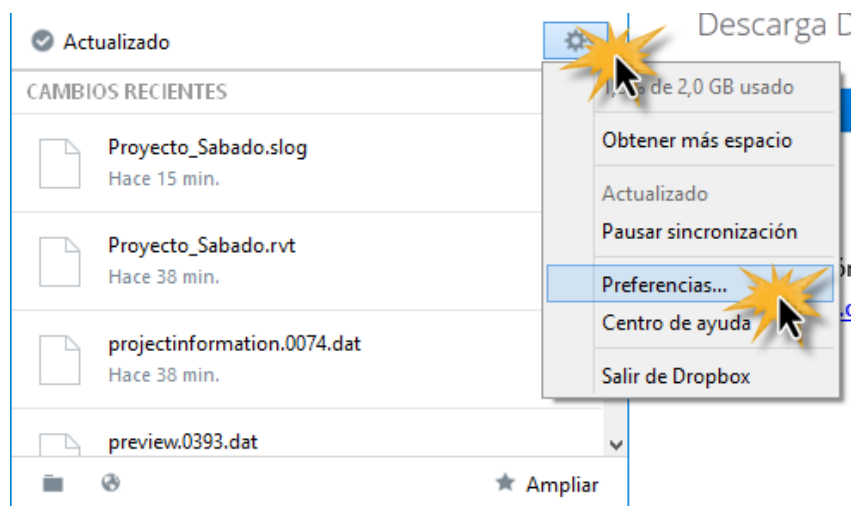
Actualizado

Descarga D

CAMBIOS RECIENTES

Proyecto_Sabado.slog
Hace 15 min.

Proyecto_Sabado.rvt
Hace 38 min.

projectinformation.0074.dat
Hace 38 min.

preview.0393.dat

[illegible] de 2,0 GB usado

Obtener más espacio

Actualizado

Pausar sincronización

Preferencias...

Centro de ayuda

Salir de Dropbox

Ampliar